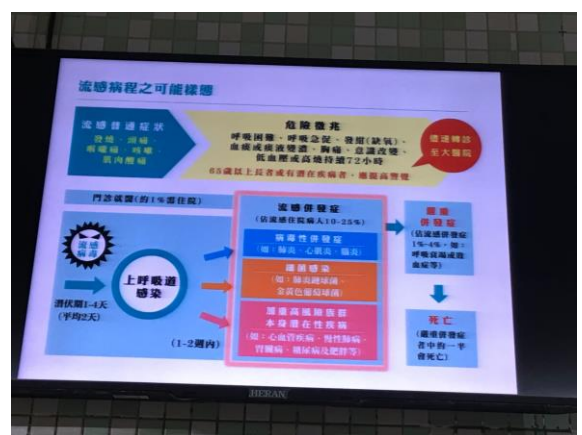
流感病程之可能樣態

流感普通症狀
發燒、頭痛
喉嚨痛、咳嗽
肌肉酸痛

危險徵兆
呼吸困難、呼吸急促、發紺(缺氧)、
血痰或痰液變濃、胸痛、意識改變、
低血壓或高燒持續72小時

65歲以上長者或有潛在疾病者，應提高警覺

儘速轉診至大醫院

門診就醫(約1%需住院)

流感病毒

潛伏期1-4天
(平均2天)

上呼吸道感染

(1-2週內)

流感併發症
(佔流感住院病人10-25%)

病毒性併發症
(如：肺炎、心肌炎、腦炎)

細菌感染
(如：肺炎鏈球菌、金黃色葡萄球菌)

導致高風險族群本身潛在性疾病
(如：心血管疾病、慢性肺病、腎臟病、糖尿病及肥胖等)

重症併發症
(佔流感併發症1%-4%，如：呼吸衰竭或敗血症等)

死亡
(嚴重併發症者中約一半會死亡)

HERAN